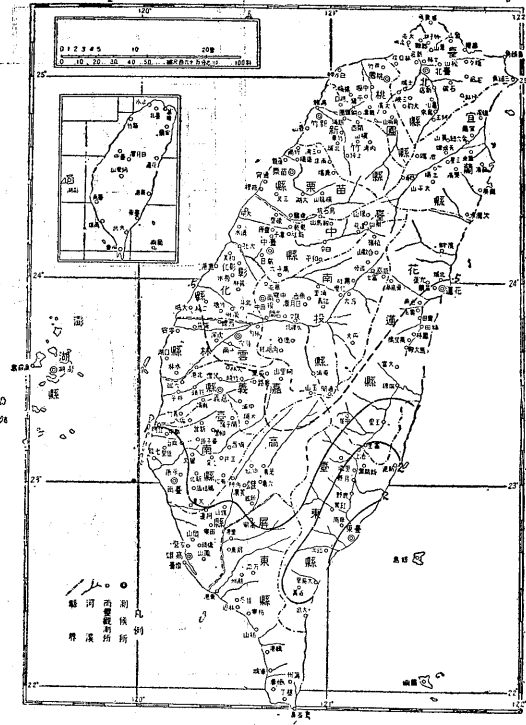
120°

0 1 2 3 4 5 10 20里

0 10 20 30 40 50 100公里

25°

24°

23°

22°

120°

121°

122°

臺北縣

宜蘭縣

桃園縣

新竹縣

苗栗縣

臺中縣

彰化縣

南投縣

花蓮縣

雲林縣

嘉義縣

臺南縣

高雄縣

臺東縣

屏東縣

澎湖縣

基隆

臺北

新竹

臺中

彰化

嘉義

臺南

高雄

屏東

花蓮

臺東

宜蘭

蘇澳

馬公

綠島

蘭嶼

凡例

縣界

河流

省會

縣治

鄉鎮

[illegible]